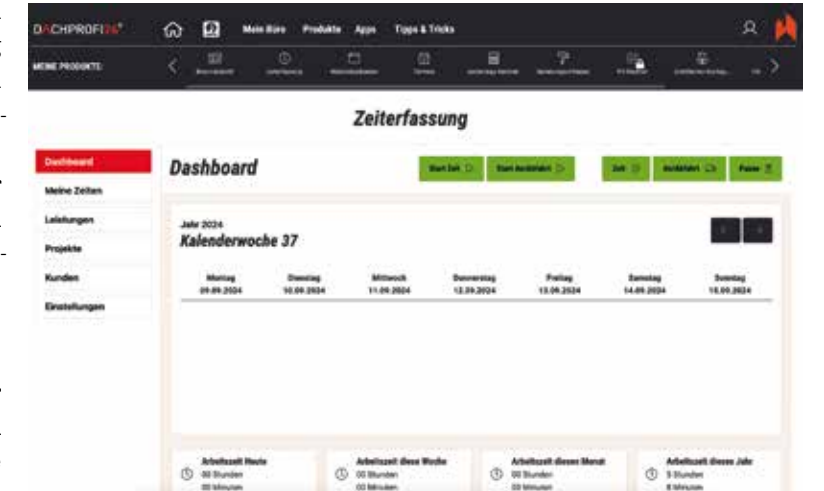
DACHPROFI24°

Mein Büro Produkte Apps Tipps & Tricks

MEINE PRODUKTE:

Zeiterfassung

Dashboard
Meine Zeiten
Leistungen
Projekte
Kunden
Einstellungen

Dashboard

Start Zeit
Start Anfahrt
Zeit
Anfahrt
Pause

Jahr 2024
Kalenderwoche 37

| Montag 09.09.2024 | Dienstag 10.09.2024 | Mittwoch 11.09.2024 | Donnerstag 12.09.2024 | Freitag 13.09.2024 | Samstag 14.09.2024 | Sonntag 15.09.2024 |
|---|---|---|---|---|---|---|

Arbeitszeit Heute
00 Stunden
00 Minuten

Arbeitszeit diese Woche
00 Stunden
00 Minuten

Arbeitszeit diesen Monat
00 Stunden
00 Minuten

Arbeitszeit dieses Jahr
5 Stunden
8 Minuten